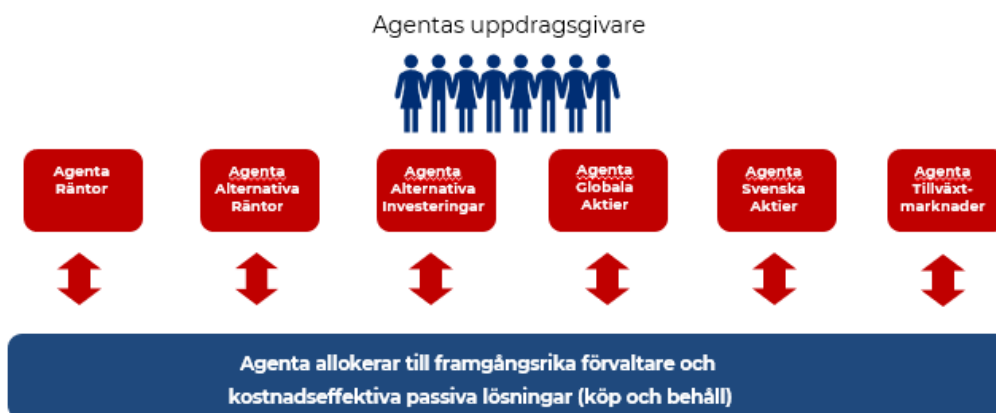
Agentas uppdragsgivare

Agenta Räntor

Agenta Alternativa Räntor

Agenta Alternativa Investeringar

Agenta Globala Aktier

Agenta Svenska Aktier

Agenta Tillväxtmarknader

Agenta allokerar till framgångsrika förvaltare och kostnadseffektiva passiva lösningar (köp och behåll)